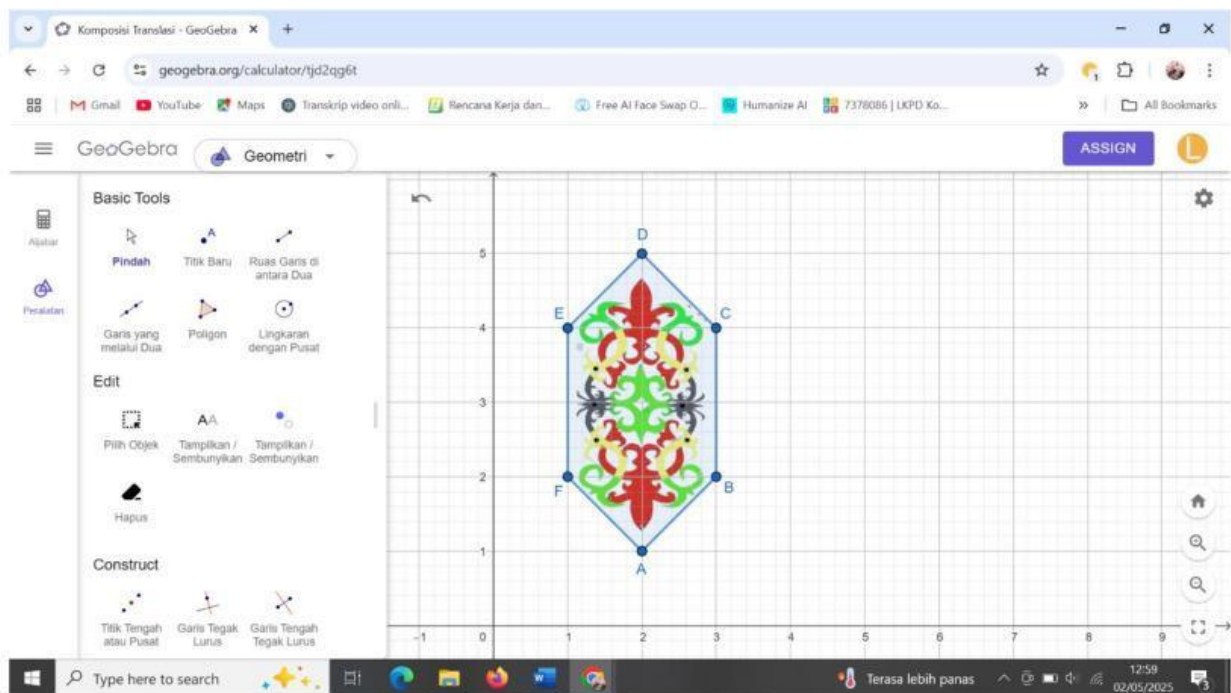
Komposisi Translasi - GeoGebra ×

geogebra.org/calculator/tjd2qg6t

Gmail YouTube Maps Transkrip video onli... Rencana Kerja dan... Free AI Face Swap O... Humanize AI 7378086 | LKPD Ko... » All Bookmarks

GeoGebra Geometri ASSIGN

Aljabar

Peralatan

Basic Tools

Pindah Titik Baru Ruas Garis di antara Dua

Garis yang melalui Dua Poligon Lingkaran dengan Pusat

Edit

Pilih Objek Tampilkan / Sembunyikan Tampilkan / Sembunyikan

Hapus

Construct

Titik Tengah atau Pusat Garis Tegak Lurus Garis Tengah Tegak Lurus

D
E C
F B
A

5
4
3
2
1
-1 0 1 2 3 4 5 6 7 8 9

Type here to search

Terasa lebih panas 12:59 02/05/2025